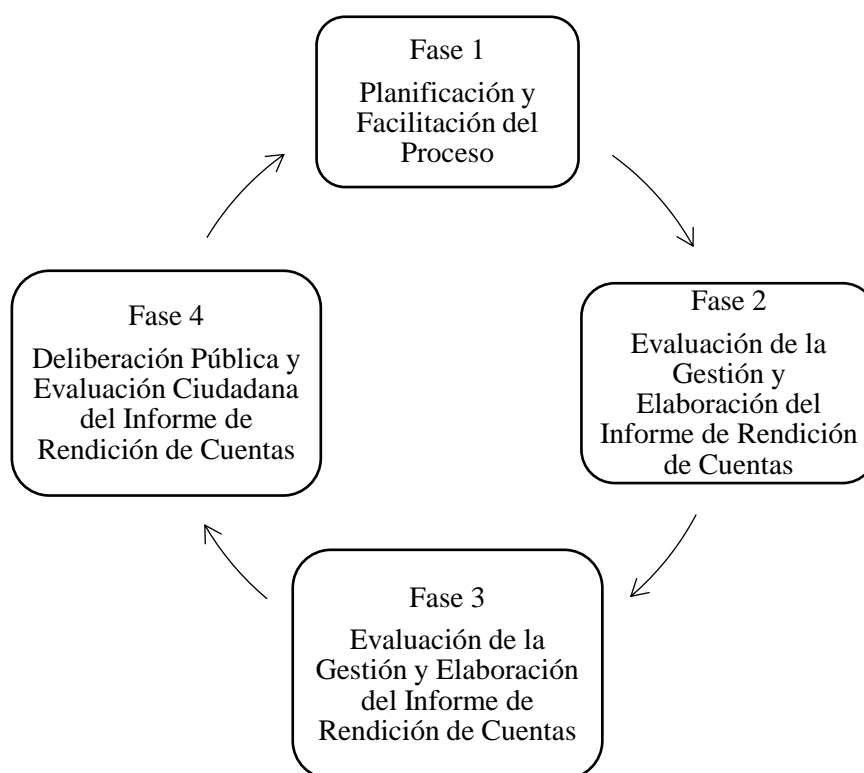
Fase 1
Planificación y Facilitación del Proceso

Fase 2
Evaluación de la Gestión y Elaboración del Informe de Rendición de Cuentas

Fase 3
Evaluación de la Gestión y Elaboración del Informe de Rendición de Cuentas

Fase 4
Deliberación Pública y Evaluación Ciudadana del Informe de Rendición de Cuentas